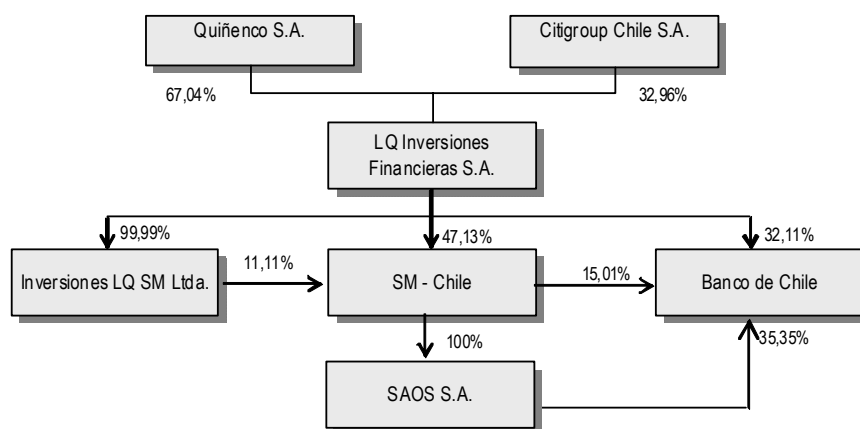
Quiñenco S.A.

Citigroup Chile S.A.

67,04%

32,96%

LQ Inversiones Financieras S.A.

99,99%

47,13%

32,11%

Inversiones LQ SM Ltda.

11,11%

SM - Chile

15,01%

Banco de Chile

100%

35,35%

SAOS S.A.